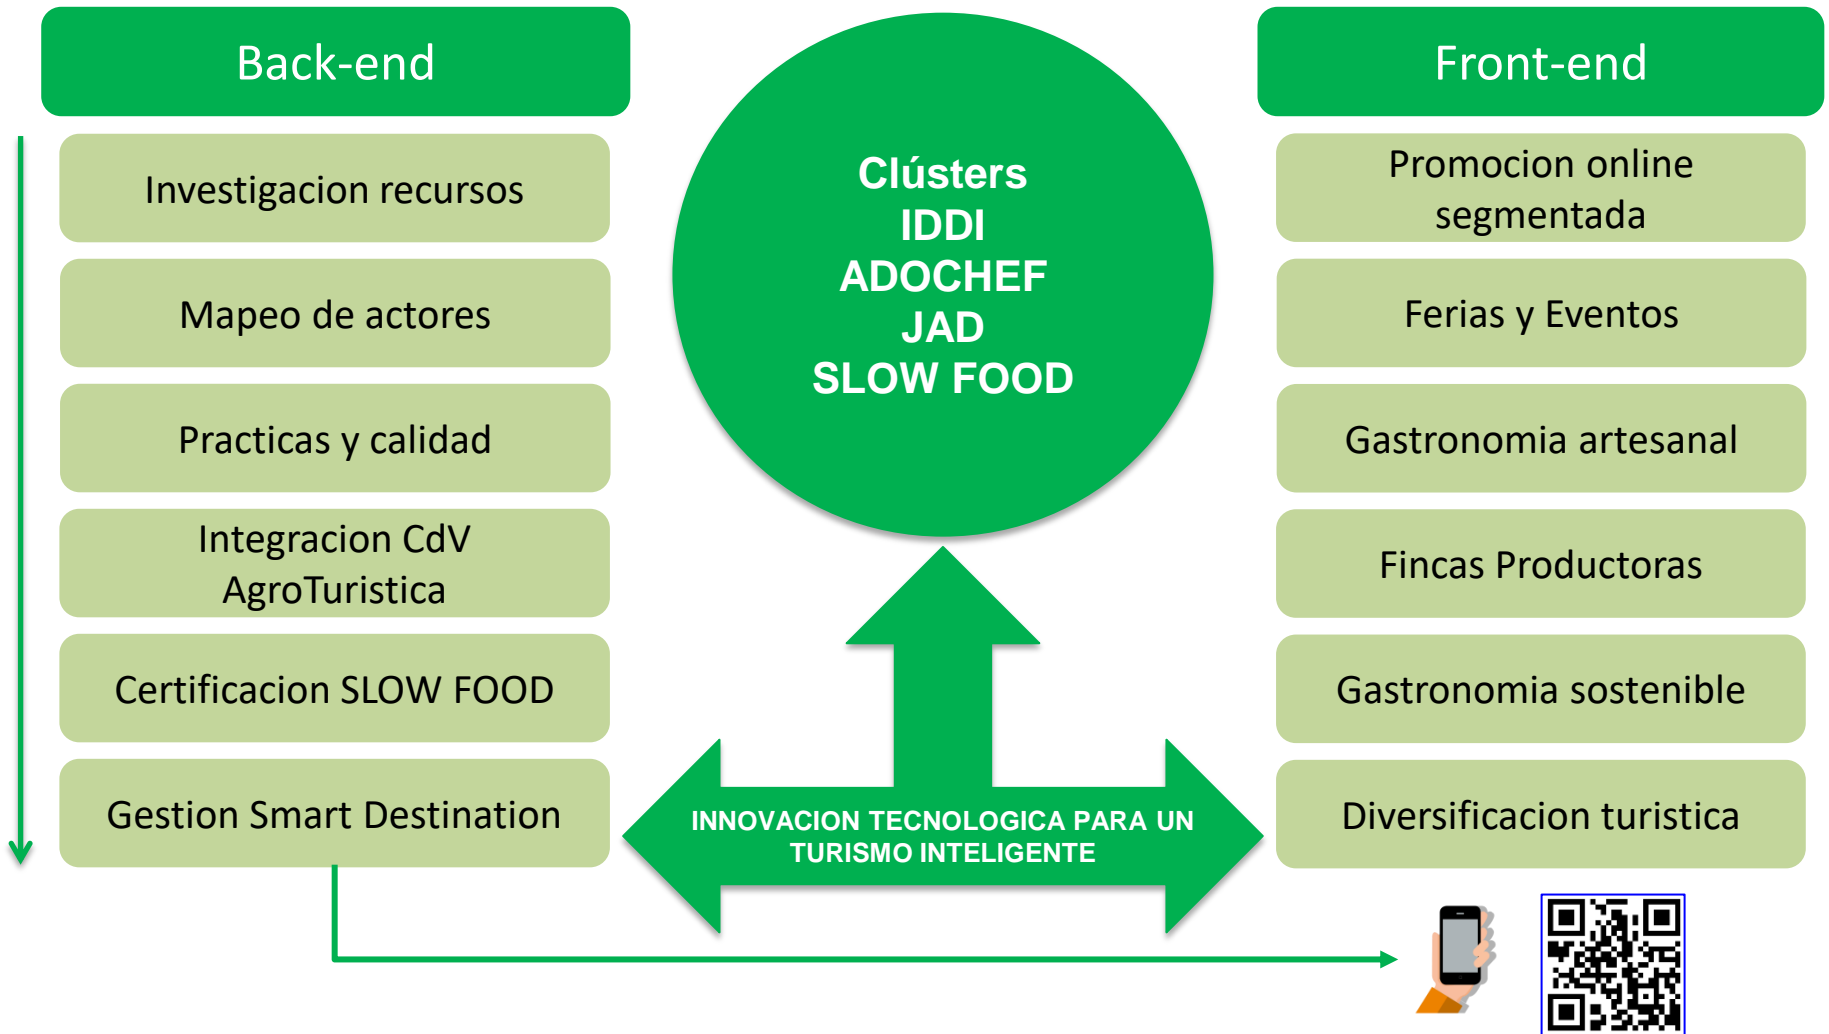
Back-end

Investigacion recursos

Mapeo de actores

Practicas y calidad

Integracion CdV AgroTuristica

Certificacion SLOW FOOD

Gestion Smart Destination

Clústers
IDDI
ADOCHEF
JAD
SLOW FOOD

INNOVACION TECNOLOGICA PARA UN TURISMO INTELIGENTE

Front-end

Promocion online segmentada

Ferias y Eventos

Gastronomia artesanal

Fincas Productoras

Gastronomia sostenible

Diversificacion turistica